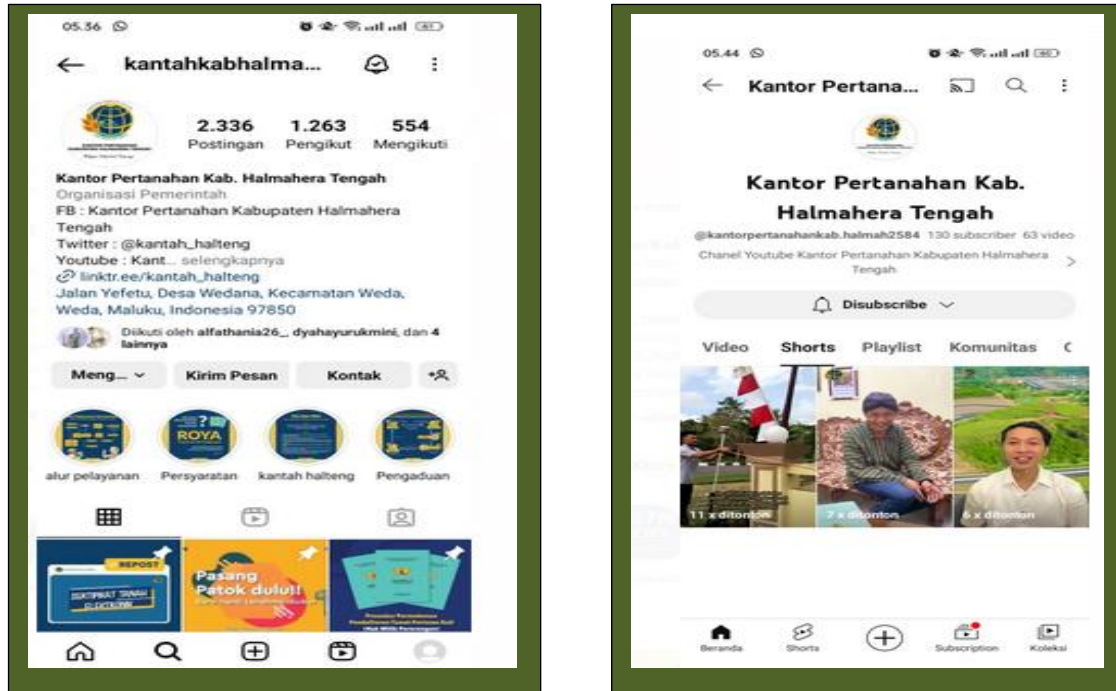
05.56

kantahkabhalma...

2.336 Postingan
1.263 Pengikut
554 Mengikuti

Kantor Pertanahan Kab. Halmahera Tengah
Organisasi Pemerintah
FB : Kantor Pertanahan Kabupaten Halmahera Tengah
Twitter : @kantah_halteng
Youtube : Kant... selengkapnya
linktr.ee/kantah_halteng
Jalan Yefetu, Desa Wedana, Kecamatan Weda, Weda, Maluku, Indonesia 97850

Diikuti oleh alfathania26_, dyahayurukmini, dan 4 lainnya

Meng... Kirim Pesan Kontak

ROYA

alur pelayanan Persyaratan kantah halteng Pengaduan

REPOST
SERTIPIKAT TANAH ELEKTRONIK
Pasang Patok dulu!!
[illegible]

05.44

Kantor Pertana...

Kantor Pertanahan Kab. Halmahera Tengah
@kantorpertanahankab.halmah2584 130 subscriber 63 video
Chanel Youtube Kantor Pertanahan Kabupaten Halmahera Tengah

Disubscribe

Video Shorts Playlist Komunitas

11 x ditonton
7 x ditonton
6 x ditonton

Beranda Shorts Subscription Koleksi